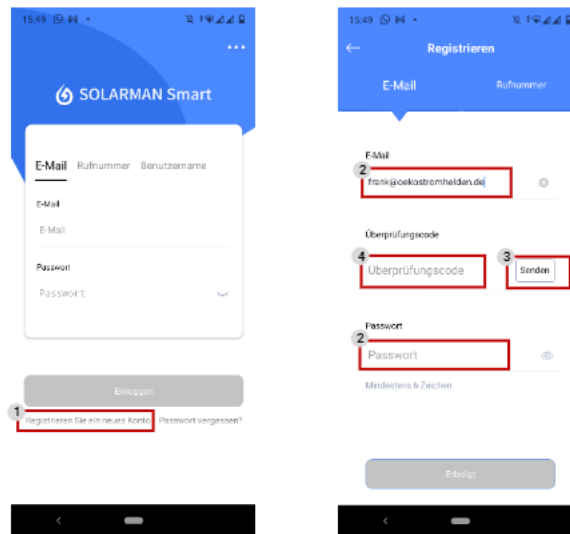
15:49

SOLARMAN Smart

E-Mail Rufnummer Benutzername

E-Mail

E-Mail

Passwort

Passwort

Einloggen

1

Registrieren Sie ein neues Konto Passwort vergessen?

<

15:49

Registrieren

E-Mail Rufnummer

E-Mail

2

frank@oekostromhelden.de

Überprüfungscode

4

Überprüfungscode

3

Senden

Passwort

2

Passwort

Mindestens 6 Zeichen

Erledigt

<